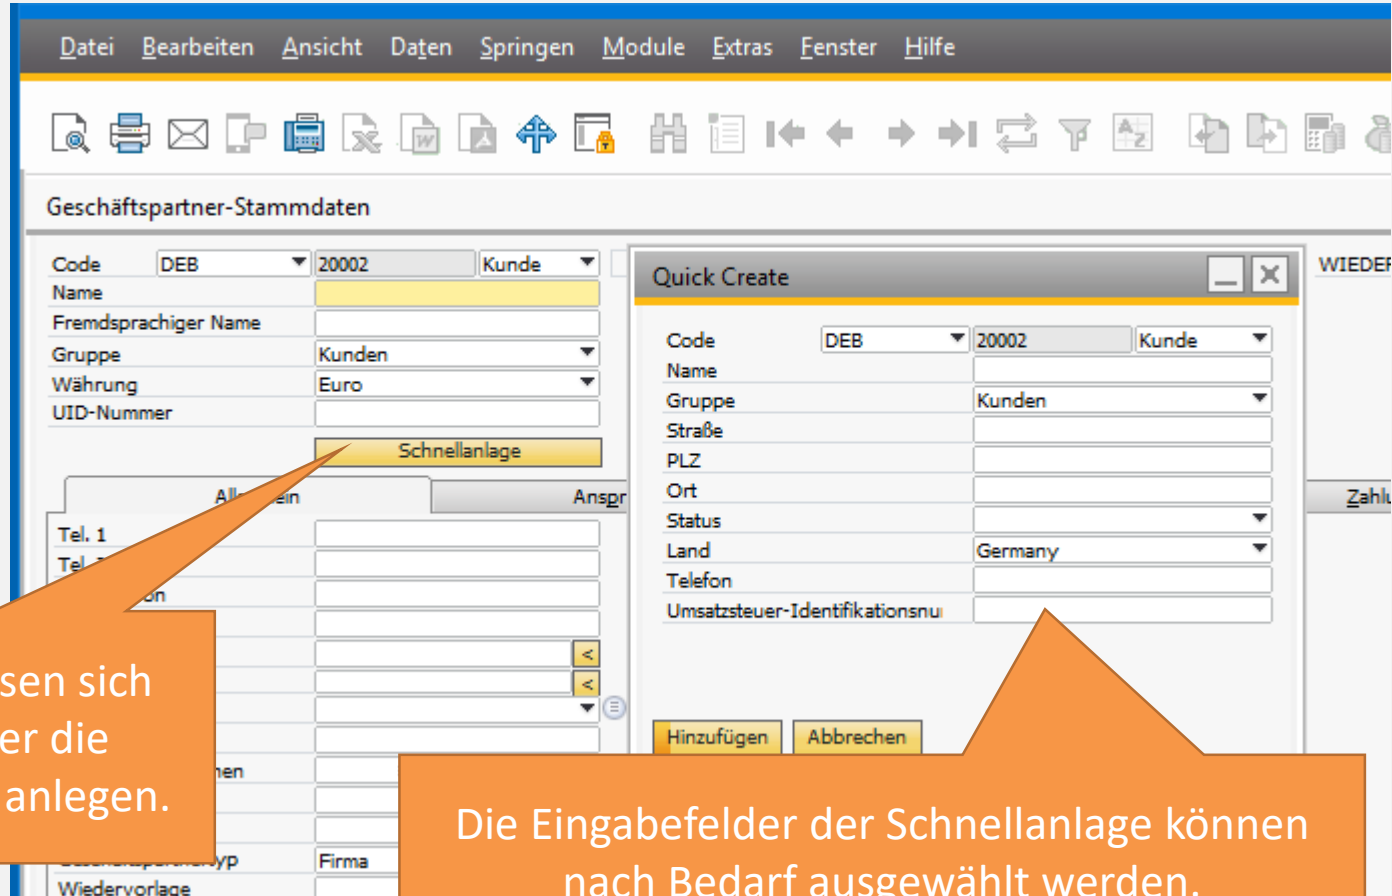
Datei Bearbeiten Ansicht Daten Springen Module Extras Fenster Hilfe

Geschäftspartner-Stammdaten

Code DEB 20002 Kunde
Name
Fremdsprachiger Name
Gruppe Kunden
Währung Euro
UID-Nummer
Schnellanlage

All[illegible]ein Anspr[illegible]

Tel. 1
Tel. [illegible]
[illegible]on
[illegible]nen
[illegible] Firma
Wiedervorlage

WIEDEF
Zahl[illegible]

Quick Create

Code DEB 20002 Kunde
Name
Gruppe Kunden
Straße
PLZ
Ort
Status
Land Germany
Telefon
Umsatzsteuer-Identifikationsnu

Hinzufügen Abbrechen

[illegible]sen sich
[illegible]er die
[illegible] anlegen.

Die Eingabefelder der Schnellanlage können nach Bedarf ausgewählt werden.